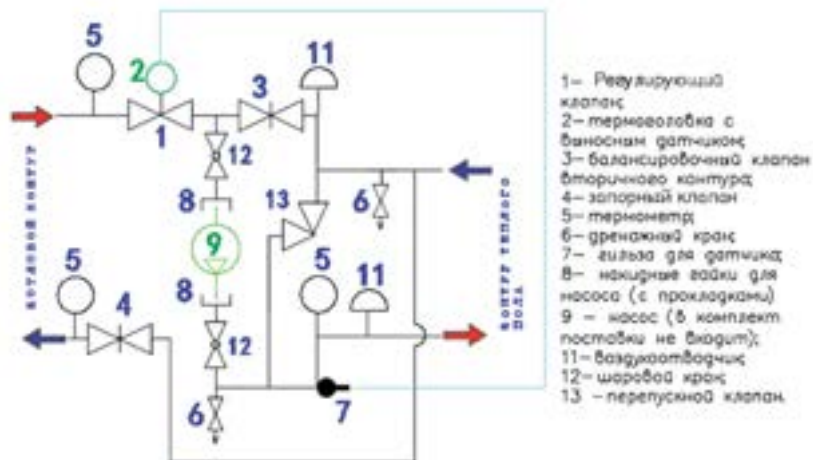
5
2
3
11
1
12
8
13
6
9
5
8
5
11
4
12
6
7
котловой контур
контур теплого пола

1– Регулирующий клапан;
2– термоголовка с выносным датчиком;
3– балансировочный клапан вторичного контура;
4– запорный клапан
5– термометр;
6– дренажный кран;
7– гильза для датчика;
8– накидные гайки для насоса (с прокладками)
9 – насос (в комплект поставки не входит);
11– воздухоотводчик
12– шаровой кран;
13 – перепускной клапан.